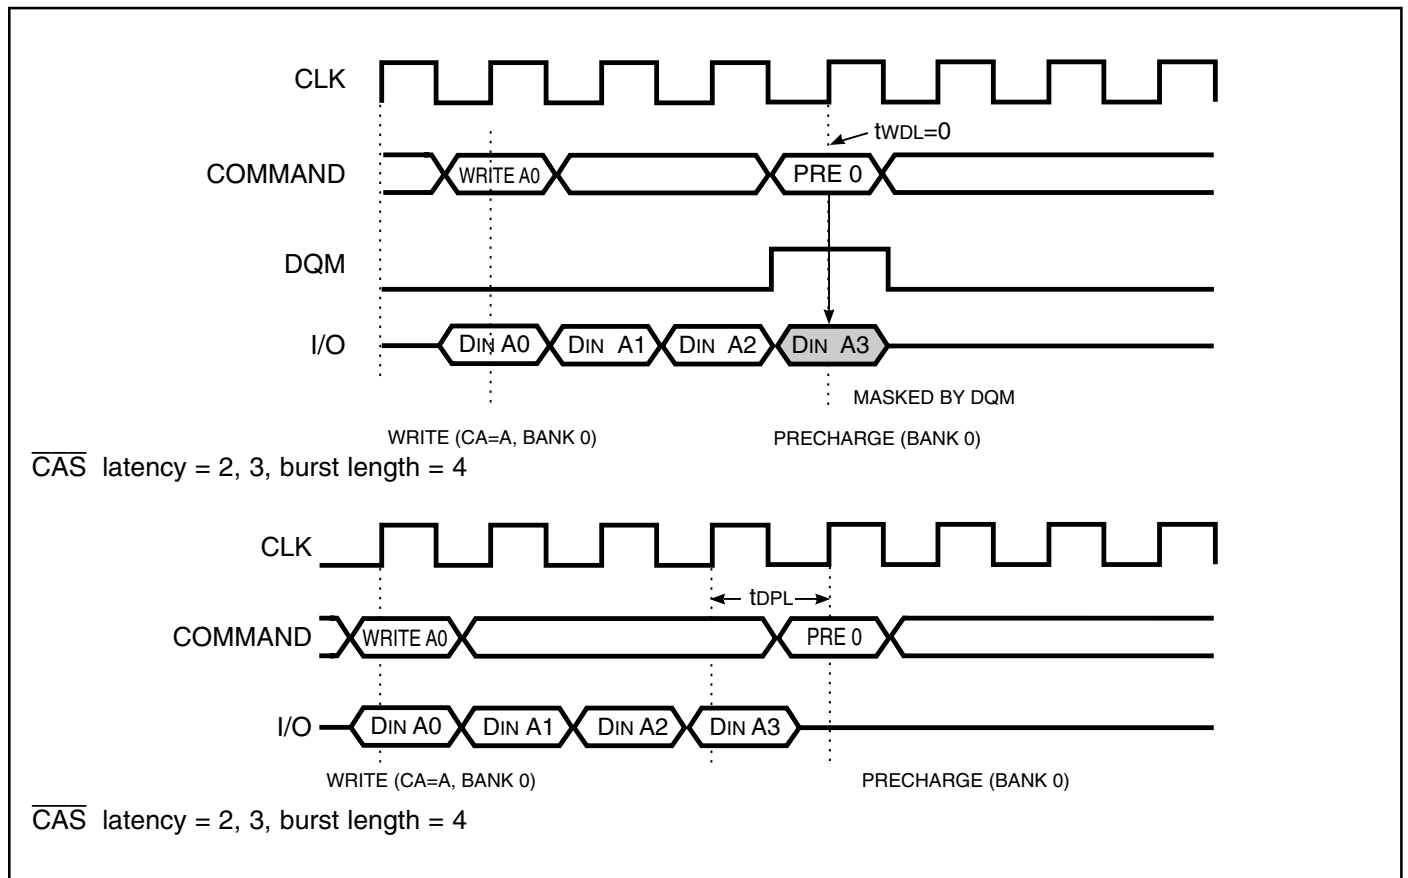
CLK

tWDL=0

COMMAND

WRITE A0

PRE 0

DQM

I/O

DIN A0

DIN A1

DIN A2

DIN A3

MASKED BY DQM

WRITE (CA=A, BANK 0)

PRECHARGE (BANK 0)

$\overline{CAS}$ latency = 2, 3, burst length = 4

CLK

tDPL

COMMAND

WRITE A0

PRE 0

I/O

DIN A0

DIN A1

DIN A2

DIN A3

WRITE (CA=A, BANK 0)

PRECHARGE (BANK 0)

$\overline{CAS}$ latency = 2, 3, burst length = 4